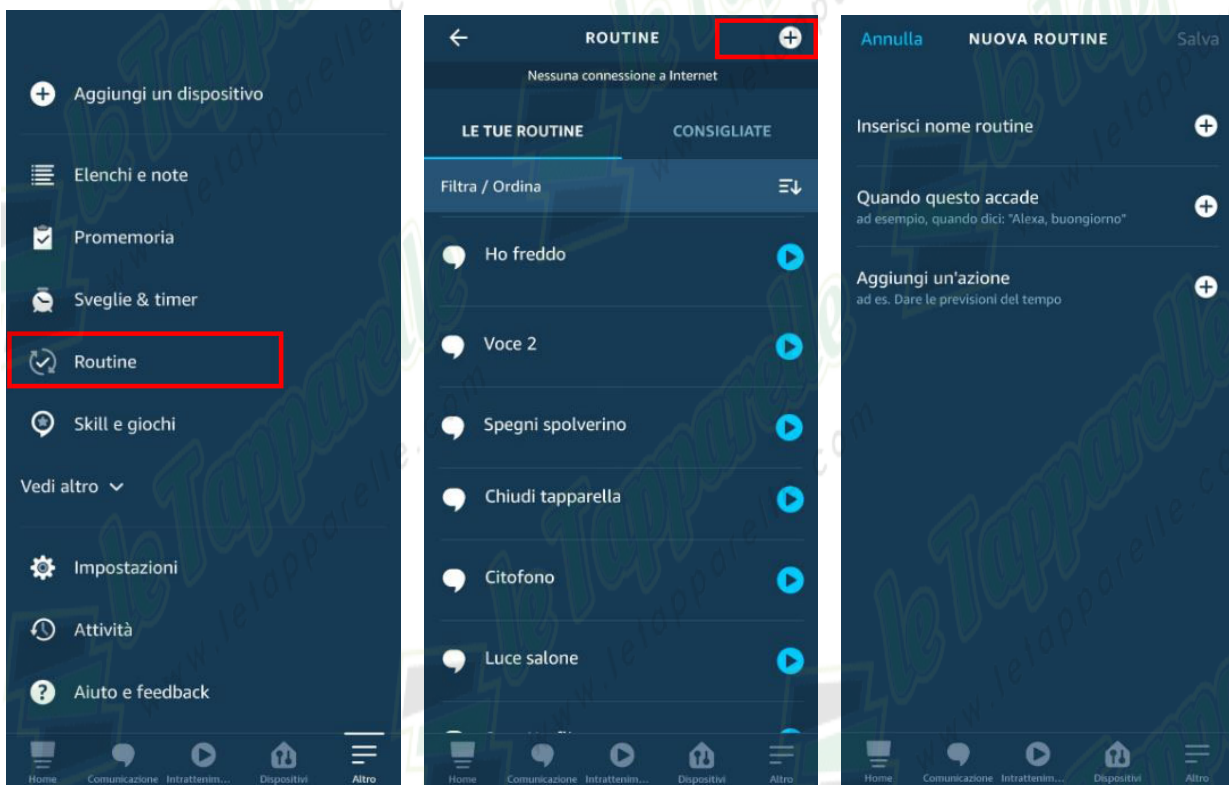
Aggiungi un dispositivo

Elenchi e note

Promemoria

Sveglie & timer

Routine

Skill e giochi

Vedi altro

Impostazioni

Attività

Aiuto e feedback

Home Comunicazione Intrattenim... Dispositivi Altro

ROUTINE

Nessuna connessione a Internet

LE TUE ROUTINE CONSIGLIATE

Filtra / Ordina

Ho freddo

Voce 2

Spegni spolverino

Chiudi tapparella

Citofono

Luce salone

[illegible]

Home Comunicazione Intrattenim... Dispositivi Altro

Annulla NUOVA ROUTINE Salva

Inserisci nome routine

Quando questo accade
ad esempio, quando dici: "Alexa, buongiorno"

Aggiungi un'azione
ad es. Dare le previsioni del tempo

Home Comunicazione Intrattenim... Dispositivi Altro

www.letapparelle.com